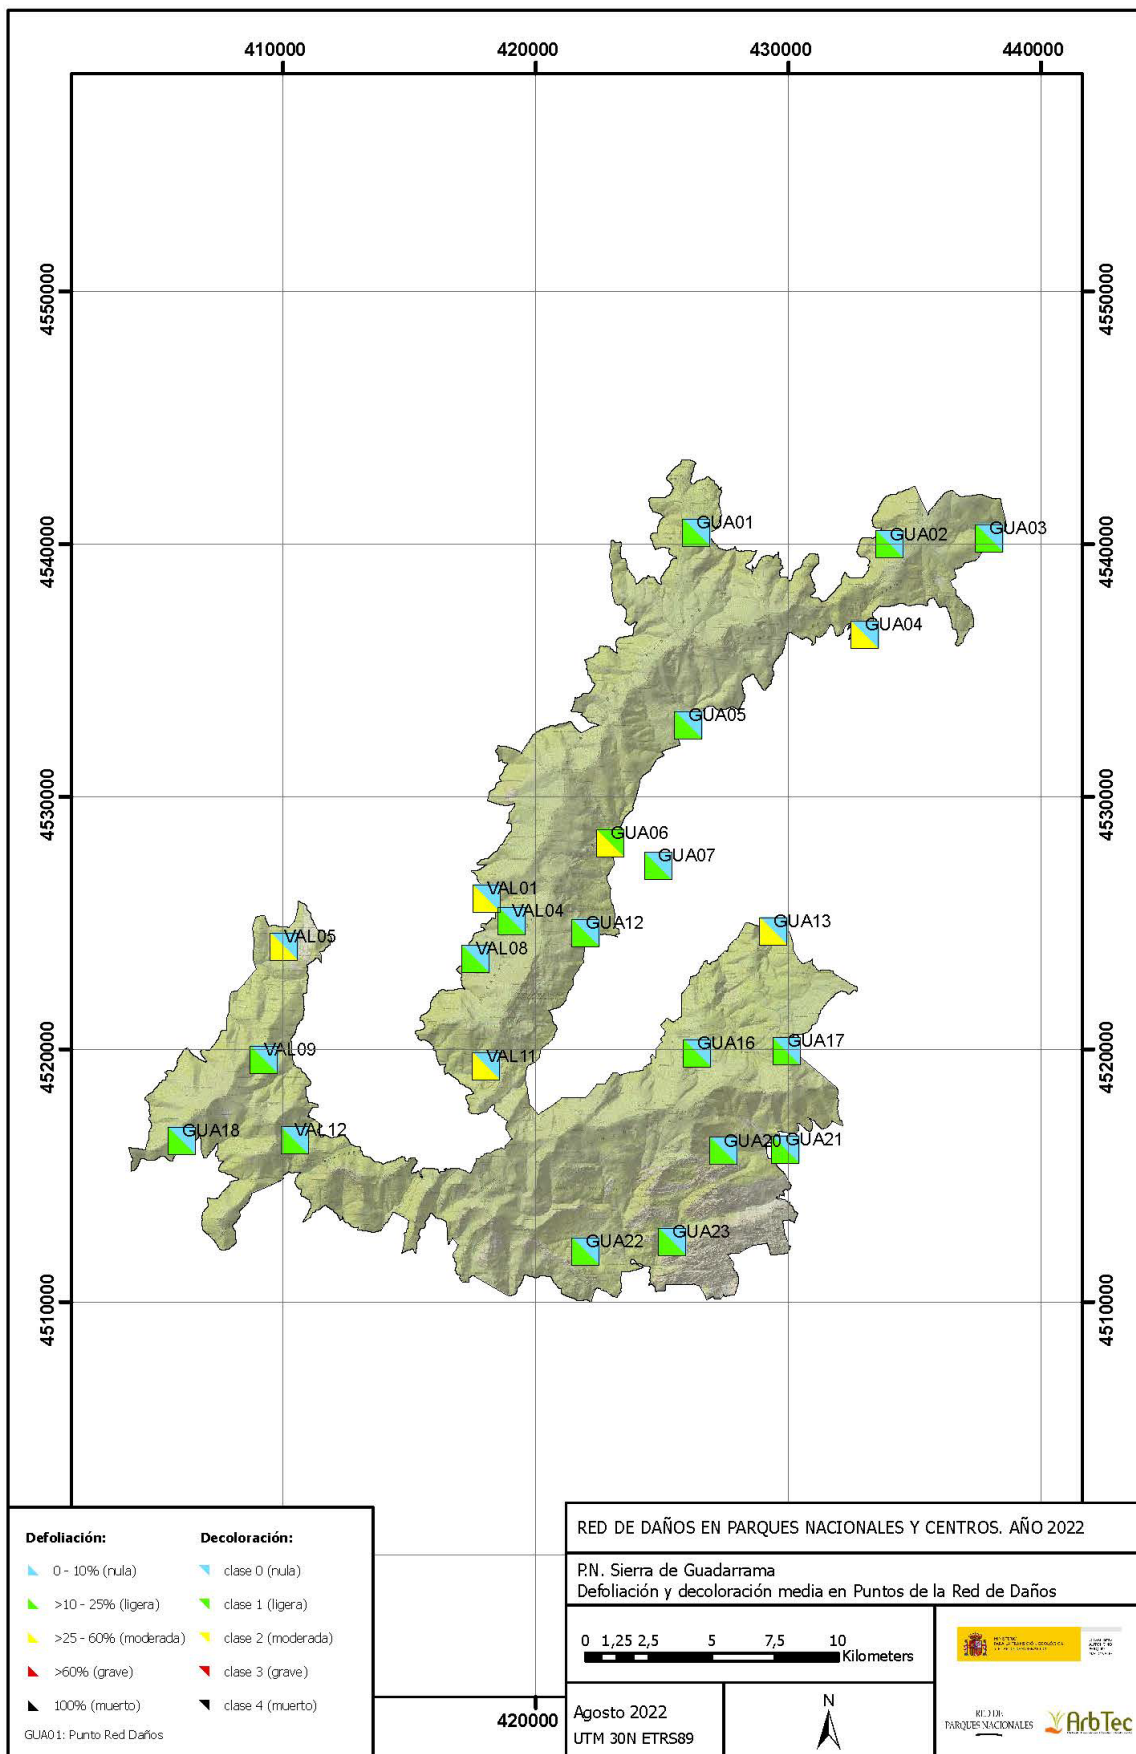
410000 420000 430000 440000

4550000 4540000 4530000 4520000 4510000

4550000 4540000 4530000 4520000 4510000

GUA01
GUA02
GUA03
GUA04
GUA05
GUA06
GUA07
VAL01
VAL04
GUA12
GUA13
VAL05
VAL08
VAL09
VAL11
GUA16
GUA17
GUA18
VAL12
GUA20
GUA21
GUA22
GUA23

Defoliación:
0 - 10% (nula)
>10 - 25% (ligera)
>25 - 60% (moderada)
>60% (grave)
100% (muerto)
GUA01: Punto Red Daños

Decoloración:
clase 0 (nula)
clase 1 (ligera)
clase 2 (moderada)
clase 3 (grave)
clase 4 (muerto)

420000

RED DE DAÑOS EN PARQUES NACIONALES Y CENTROS. AÑO 2022

P.N. Sierra de Guadarrama
Defoliación y decoloración media en Puntos de la Red de Daños

0 1,25 2,5 5 7,5 10
Kilometers

Agosto 2022
UTM 30N ETRS89

N

RED DE PARQUES NACIONALES
ArbTec